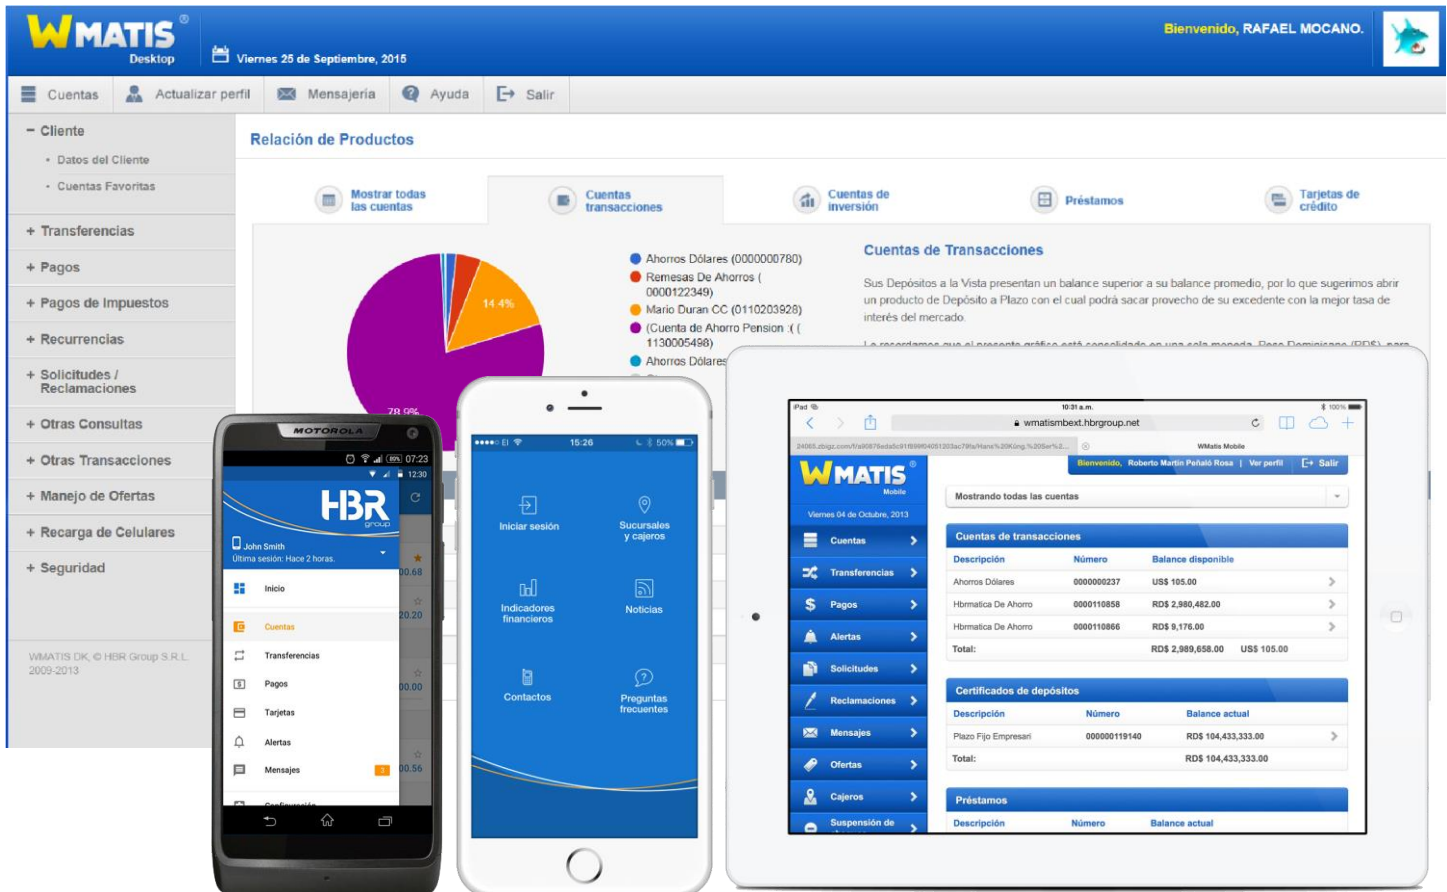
WMATIS®
Desktop
Viernes 25 de Septiembre, 2015
Bienvenido, RAFAEL MOCANO.

Cuentas | Actualizar perfil | Mensajería | Ayuda | Salir

- Cliente
• Datos del Cliente
• Cuentas Favoritas
+ Transferencias
+ Pagos
+ Pagos de Impuestos
+ Recurrencias
+ Solicitudes / Reclamaciones
+ Otras Consultas
+ Otras Transacciones
+ Manejo de Ofertas
+ Recarga de Celulares
+ Seguridad

WMATIS DK © HBR Group S.R.L. 2009-2013

Relación de Productos

Mostrar todas las cuentas | Cuentas transacciones | Cuentas de inversión | Préstamos | Tarjetas de crédito

14.4%
78.9%

Ahorros Dólares (0000000780)
Remesas De Ahorros ( 0000122349)
Mario Duran CC (0110203928)
(Cuenta de Ahorro Pension :( ( 1130005498)
Ahorros Dólares

Cuentas de Transacciones

Sus Depósitos a la Vista presentan un balance superior a su balance promedio, por lo que sugerimos abrir un producto de Depósito a Plazo con el cual podrá sacar provecho de su excedente con la mejor tasa de interés del mercado.

MOTOROLA
07:23
12:30
HBR group
John Smith
Última sesión: Hace 2 horas.
Inicio
Cuentas
Transferencias
Pagos
Tarjetas
Alertas
Mensajes
0.68
20.20
00.00
0.56

15:26
50%
Iniciar sesión
Sucursales y cajeros
Indicadores financieros
Noticias
Contactos
Preguntas frecuentes

iPad
10:31 a.m.
100%
wmatismbext.hbrgroup.net
WMatis Mobile
WMATIS Mobile
Viernes 04 de Octubre, 2013
Bienvenido, Roberto Martin Peñaló Rosa | Ver perfil | Salir
Cuentas
Transferencias
Pagos
Alertas
Solicitudes
Reclamaciones
Mensajes
Ofertas
Cajeros
Suspensión de
Mostrando todas las cuentas

Cuentas de transacciones
| Descripción | Número | Balance disponible |
|---|---|---|
| Ahorros Dólares | 0000000237 | US$ 105.00 |
| Hbrmatica De Ahorro | 0000110858 | RD$ 2,980,482.00 |
| Hbrmatica De Ahorro | 0000110866 | RD$ 9,176.00 |
| Total: | | RD$ 2,989,658.00 US$ 105.00 |

Certificados de depósitos
| Descripción | Número | Balance actual |
|---|---|---|
| Plazo Fijo Empresari | 000000119140 | RD$ 104,433,333.00 |
| Total: | | RD$ 104,433,333.00 |

Préstamos
| Descripción | Número | Balance actual |
|---|---|---|